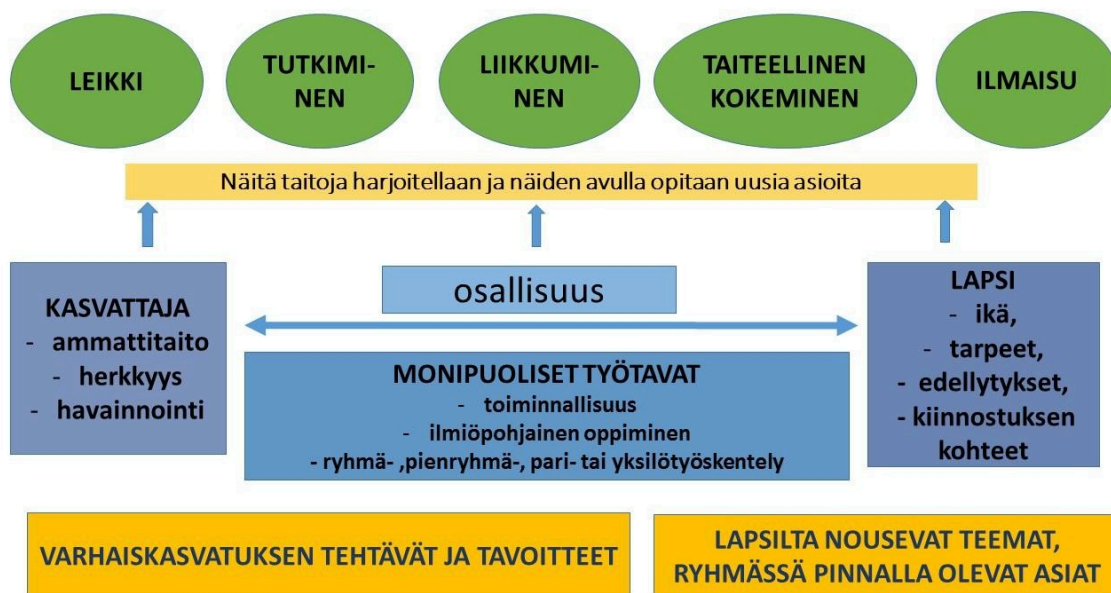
LEIKKI

TUTKIMINEN

LIIKKUMINEN

TAITEELLINEN KOKEMINEN

ILMAISU

Näitä taitoja harjoitellaan ja näiden avulla opitaan uusia asioita

KASVATTAJA
- ammattitaito
- herkkyys
- havainnointi

osallisuus

MONIPUOLISET TYÖTAVAT
- toiminnallisuus
- ilmiöpohjainen oppiminen
- ryhmä- ,pienryhmä-, pari- tai yksilötyöskentely

LAPSI
- ikä,
- tarpeet,
- edellytykset,
- kiinnostuksen kohteet

VARHAISKASVATUKSEN TEHTÄVÄT JA TAVOITTEET

LAPSILTA NOUSEVAT TEEMAT, RYHMÄSSÄ PINNALLA OLEVAT ASIAT